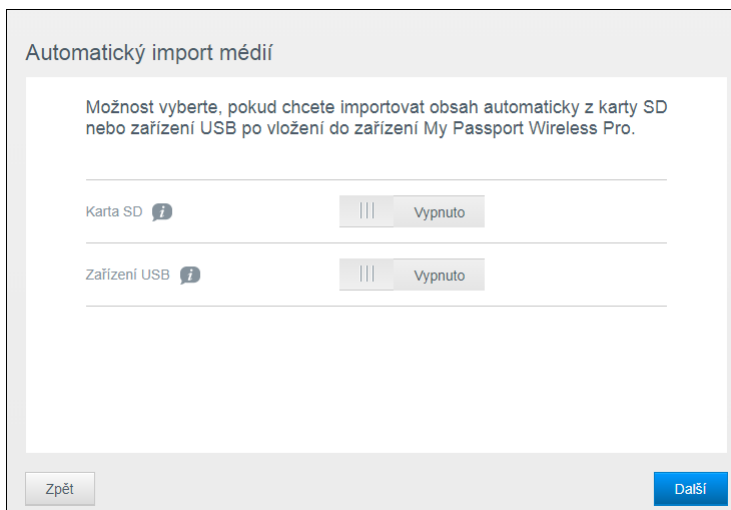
Automatický import médií

Možnost vyberte, pokud chcete importovat obsah automaticky z karty SD nebo zařízení USB po vložení do zařízení My Passport Wireless Pro.

Karta SD

Vypnuto

Zařízení USB

Vypnuto

Zpět

Další